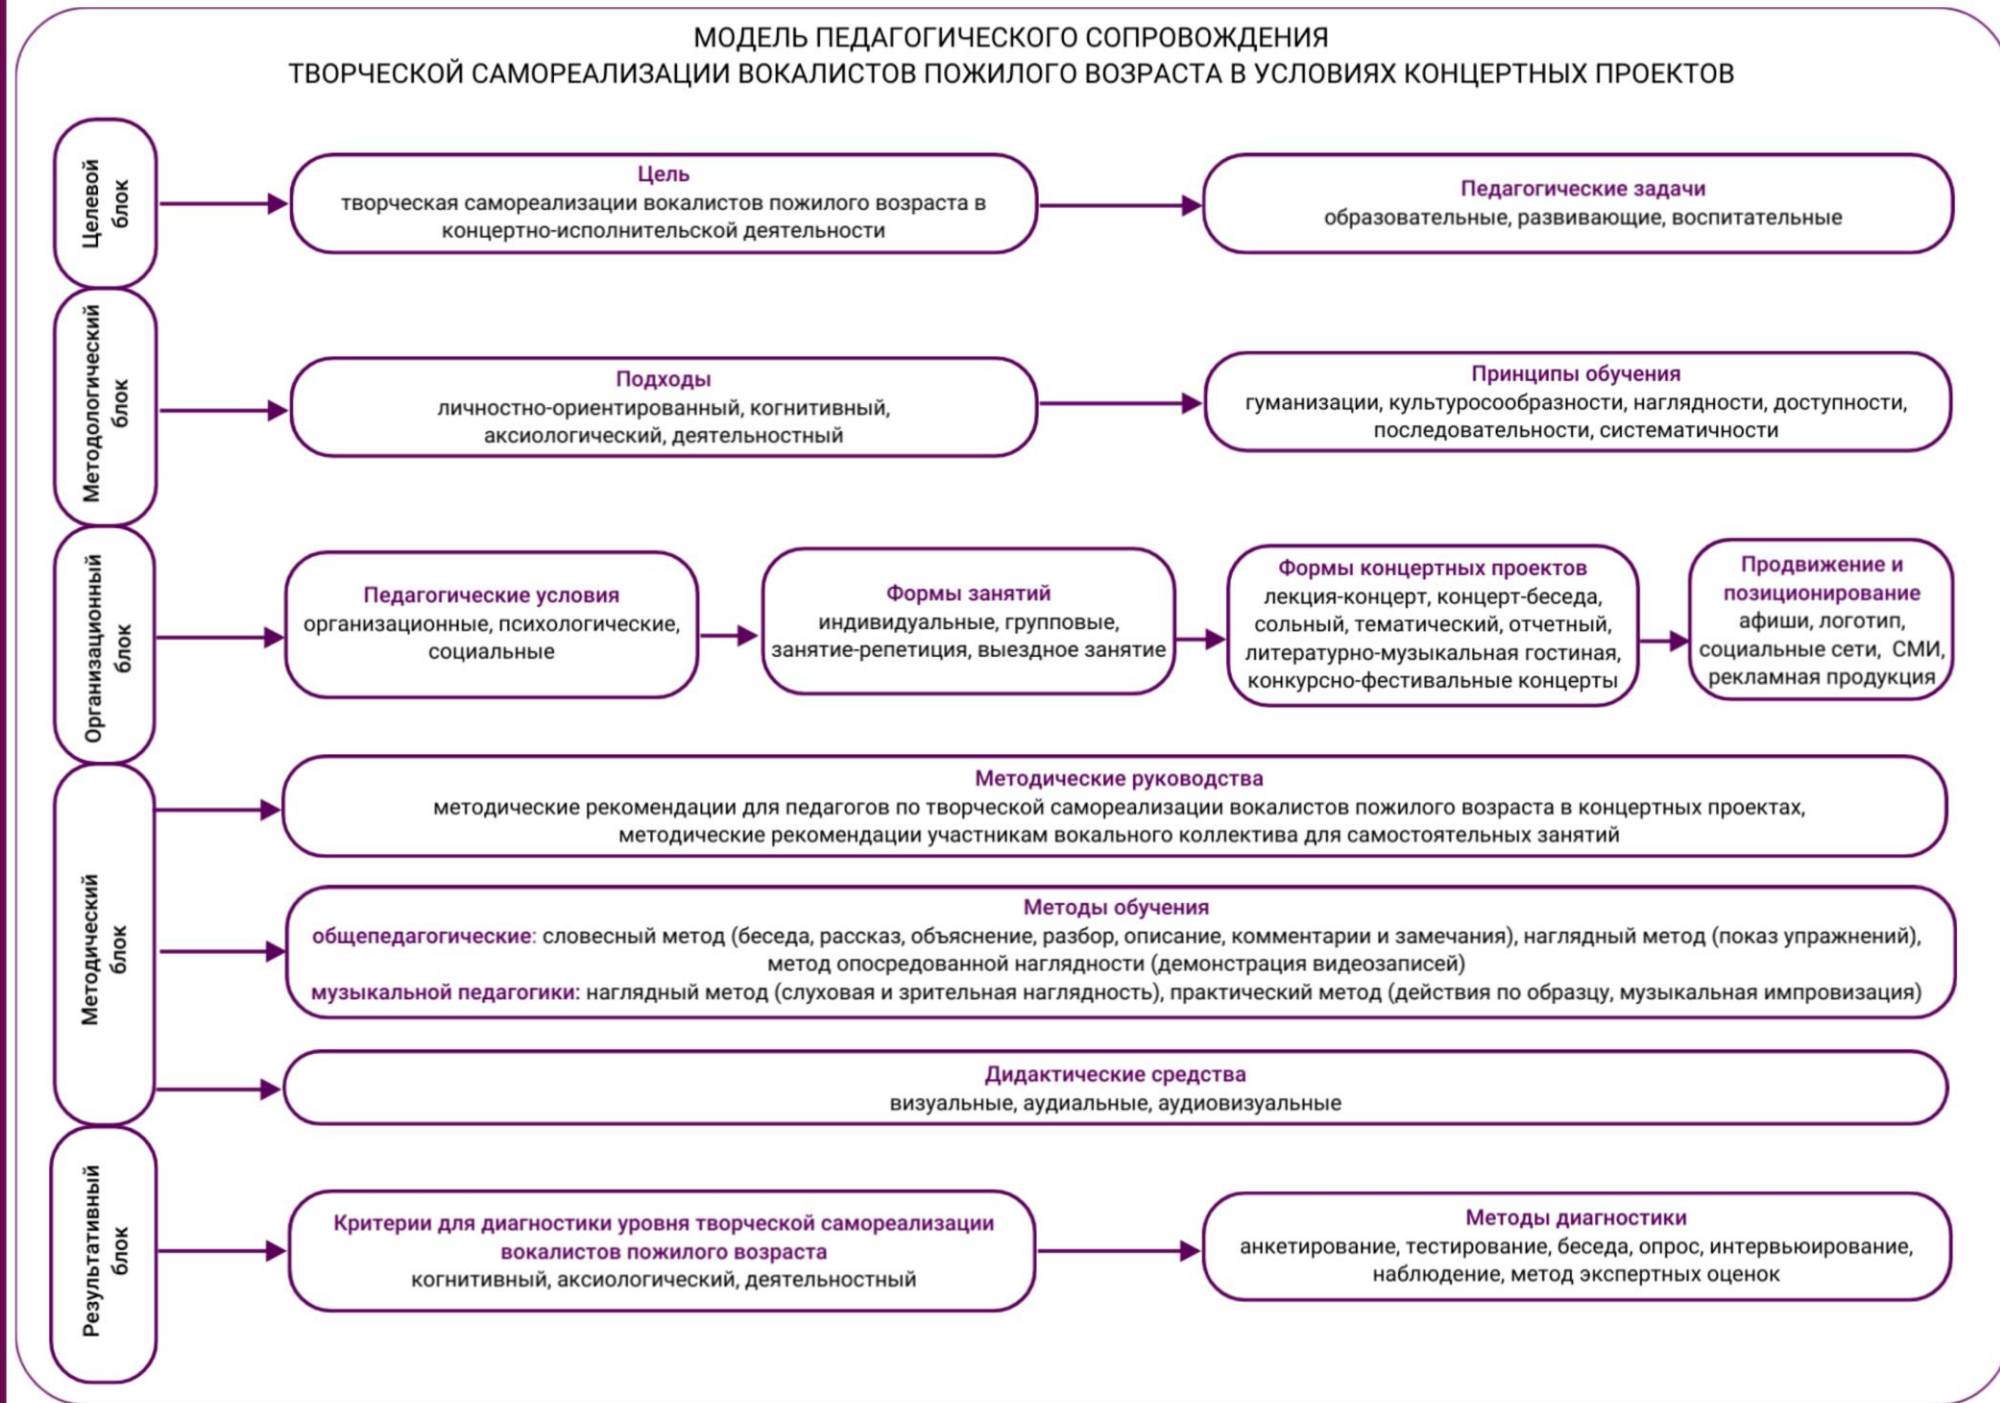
МОДЕЛЬ ПЕДАГОГИЧЕСКОГО СОПРОВОЖДЕНИЯ
ТВОРЧЕСКОЙ САМОРЕАЛИЗАЦИИ ВОКАЛИСТОВ ПОЖИЛОГО ВОЗРАСТА В УСЛОВИЯХ КОНЦЕРТНЫХ ПРОЕКТОВ

Целевой блок

Цель
творческая самореализации вокалистов пожилого возраста в концертно-исполнительской деятельности

Педагогические задачи
образовательные, развивающие, воспитательные

Методологический блок

Подходы
личностно-ориентированный, когнитивный, аксиологический, деятельностный

Принципы обучения
гуманизации, культуросообразности, наглядности, доступности, последовательности, систематичности

Организационный блок

Педагогические условия
организационные, психологические, социальные

Формы занятий
индивидуальные, групповые, занятие-репетиция, выездное занятие

Формы концертных проектов
лекция-концерт, концерт-беседа, сольный, тематический, отчетный, литературно-музыкальная гостиная, конкурсно-фестивальные концерты

Продвижение и позиционирование
афиши, логотип, социальные сети, СМИ, рекламная продукция

Методический блок

Методические руководства
методические рекомендации для педагогов по творческой самореализации вокалистов пожилого возраста в концертных проектах, методические рекомендации участникам вокального коллектива для самостоятельных занятий

Методы обучения
общепедагогические: словесный метод (беседа, рассказ, объяснение, разбор, описание, комментарии и замечания), наглядный метод (показ упражнений), метод опосредованной наглядности (демонстрация видеозаписей)
музыкальной педагогики: наглядный метод (слуховая и зрительная наглядность), практический метод (действия по образцу, музыкальная импровизация)

Дидактические средства
визуальные, аудиальные, аудиовизуальные

Результативный блок

Критерии для диагностики уровня творческой самореализации вокалистов пожилого возраста
когнитивный, аксиологический, деятельностный

Методы диагностики
анкетирование, тестирование, беседа, опрос, интервьюирование, наблюдение, метод экспертных оценок